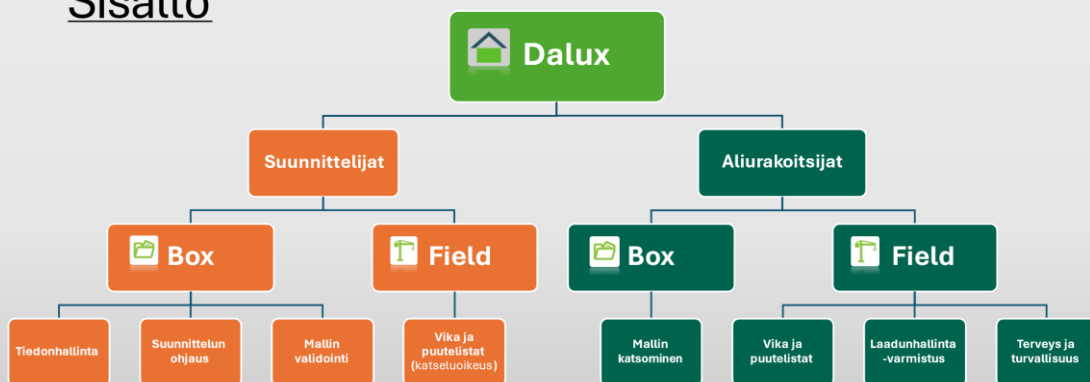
Sisältö

Dalux

Suunnittelijat

Aliurakoitsijat

Box

Field

Box

Field

Tiedonhallinta

Suunnittelun ohjaus

Mallin validointi

Vika ja puutelistat (katseluoikeus)

Mallin katsominen

Vika ja puutelistat

Laadunhallinta -varmistus

Terveys ja turvallisuus